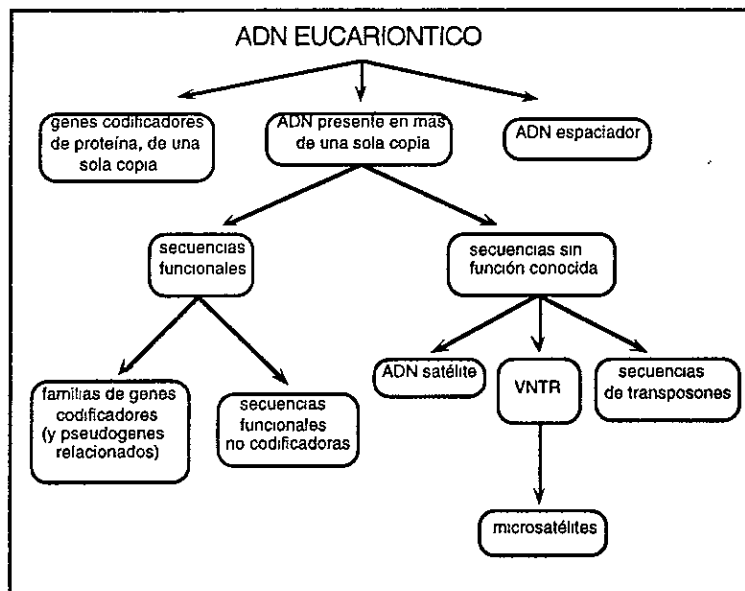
ADN EUCARIONTICO

genes codificadores de proteína, de una sola copia

ADN presente en mas de una sola copia

ADN espaciador

secuencias funcionales

secuencias sin función conocida

familias de genes codificadores (y pseudogenes relacionados)

secuencias funcionales no codificadoras

ADN satélite

VNTR

secuencias de transposones

microsatélites